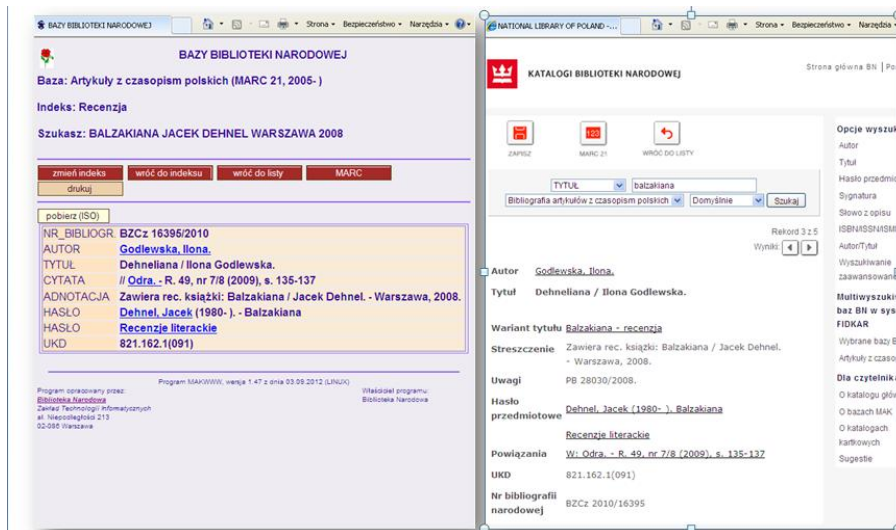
BAZY BIBLIOTEKI NARODOWEJ
Strona ▾ Bezpieczeństwo ▾ Narzędzia ▾

BAZY BIBLIOTEKI NARODOWEJ

Baza: Artykuły z czasopism polskich (MARC 21, 2005- )

Indeks: Recenzja

Szukasz: BALZAKIANA JACEK DEHNEL WARSZAWA 2008

zmień indeks | wróć do indeksu | wróć do listy | MARC
drukuj
pobierz (ISO)

| | |
|---|---|
| NR_BIBLIOGR. | BZCz 16395/2010 |
| AUTOR | Godlewska, Ilona. |
| TYTUŁ | Dehneliana / Ilona Godlewska. |
| CYTATA | // Odra. - R. 49, nr 7/8 (2009), s. 135-137 |
| ADNOTACJA | Zawiera rec. książki: Balzakiana / Jacek Dehnel. - Warszawa, 2008. |
| HASŁO | Dehnel, Jacek (1980- ). - Balzakiana |
| HASŁO | Recenzje literackie |
| UKD | 821.162.1(091) |

Program MAKWWW, wersja 1.47 z dnia 03.09.2012 (LINUX)

Program opracowany przez:
Biblioteka Narodowa
Zakład Technologii Informatycznych
al. Niepodległości 213
02-086 Warszawa

Właściciel programu:
Biblioteka Narodowa

NATIONAL LIBRARY OF POLAND -...
Strona ▾ Bezpieczeństwo ▾ Narzędzia ▾

KATALOGI BIBLIOTEKI NARODOWEJ
Strona główna BN | Po

ZAPISZ MARC 21 WRÓĆ DO LISTY

TYTUŁ balzakiana
Bibliografia artykułów z czasopism polskich Domyślnie Szukaj

Rekord 3 z 5
Wyniki:

Autor Godlewska, Ilona.

Tytuł Dehneliana / Ilona Godlewska.

Wariant tytułu Balzakiana - recenzja

Streszczenie Zawiera rec. książki: Balzakiana / Jacek Dehnel. - Warszawa, 2008.

Uwagi PB 28030/2008.

Hasło przedmiotowe Dehnel, Jacek (1980- ). Balzakiana
Recenzje literackie

Powiązania W: Odra. - R. 49, nr 7/8 (2009), s. 135-137

UKD 821.162.1(091)

Nr bibliografii narodowej BZCz 2010/16395

Opcje wyszuk
Autor
Tytuł
Hasło przedmio
Sygnatura
Słowo z opisu
ISBN/ISSN/ISMI
Autor/Tytuł
Wyszukiwanie zaawansowane

Multiwyszuki baz BN w sys FIDKAR
Wybrane bazy B
Artykuły z czaso

Dla czytelnik
O katalogu głó
O bazach MAK
O katalogach kartkowych
Sugestie